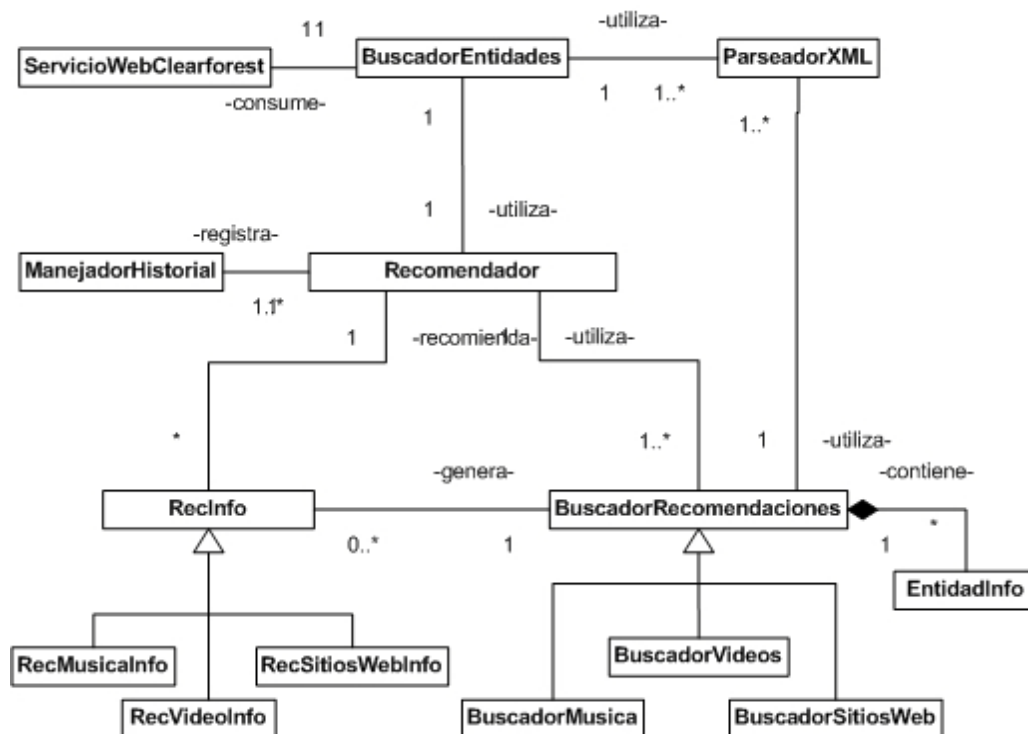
11

-utiliza-

ServicioWebClearforest

BuscadorEntidades

ParseadorXML

-consume-

1

1..*

1

1..*

1

-utiliza-

-registra-

ManejadorHistorial

Recomendador

1.1*

1

-recomienda-

1

-utiliza-

*

1..*

1

-utiliza-

-contiene-

-genera-

RecInfo

BuscadorRecomendaciones

0..*

1

1

*

EntidadInfo

RecMusicaInfo

RecSitiosWebInfo

BuscadorVideos

RecVideoInfo

BuscadorMusica

BuscadorSitiosWeb